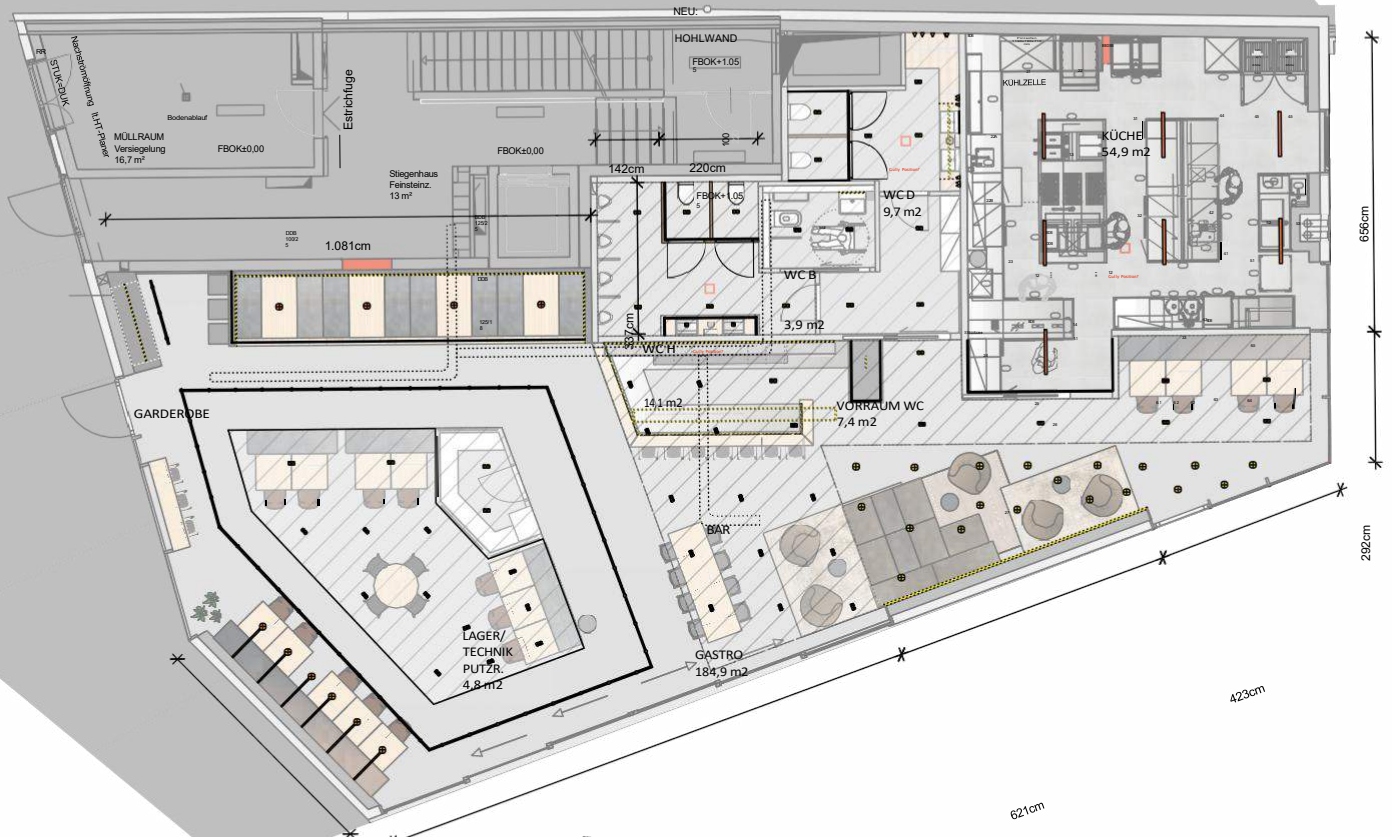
NEU.
HOHLWAND
FBOK+1,05
RR
Nachströffnung lt.HT-Planer
STUK-DUK
Bodenablauf
MÜLLRAUM
Versiegelung
16,7 m²
FBOK±0,00
Estrichfuge
FBOK±0,00
100
Stiegenhaus
Feinsteinz.
13 m²
142cm
220cm
FBOK+1,05
1.081cm
KÜHLZELLE
KÜCHE
54,9 m2
WC D
9,7 m2
WC B
3,9 m2
WC H
337cm
14,1 m2
VORRAUM WC
7,4 m2
656cm
GARDEROBE
BAR
LAGER/
TECHNIK
PUTZR.
4,8 m2
GASTRO
184,9 m2
292cm
423cm
621cm